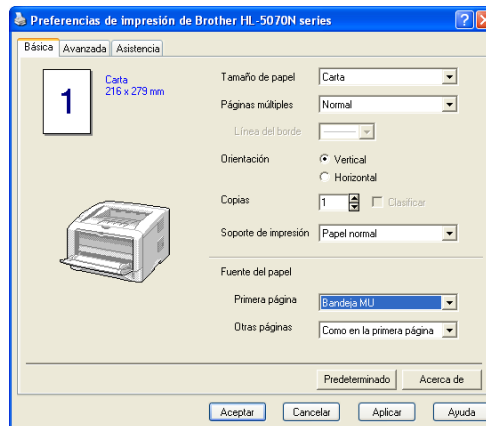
Preferencias de impresión de Brother HL-5070N series

?

X

Básica

Avanzada

Asistencia

1

Carta
216 x 279 mm

Tamaño de papel

Carta

Páginas múltiples

Normal

Línea del borde

Orientación

Vertical

Horizontal

Copias

1

Clasificar

Soporte de impresión

Papel normal

Fuente del papel

Primera página

Bandeja MU

Otras páginas

Como en la primera página

Predeterminado

Acerca de

Aceptar

Cancelar

Aplicar

Ayuda